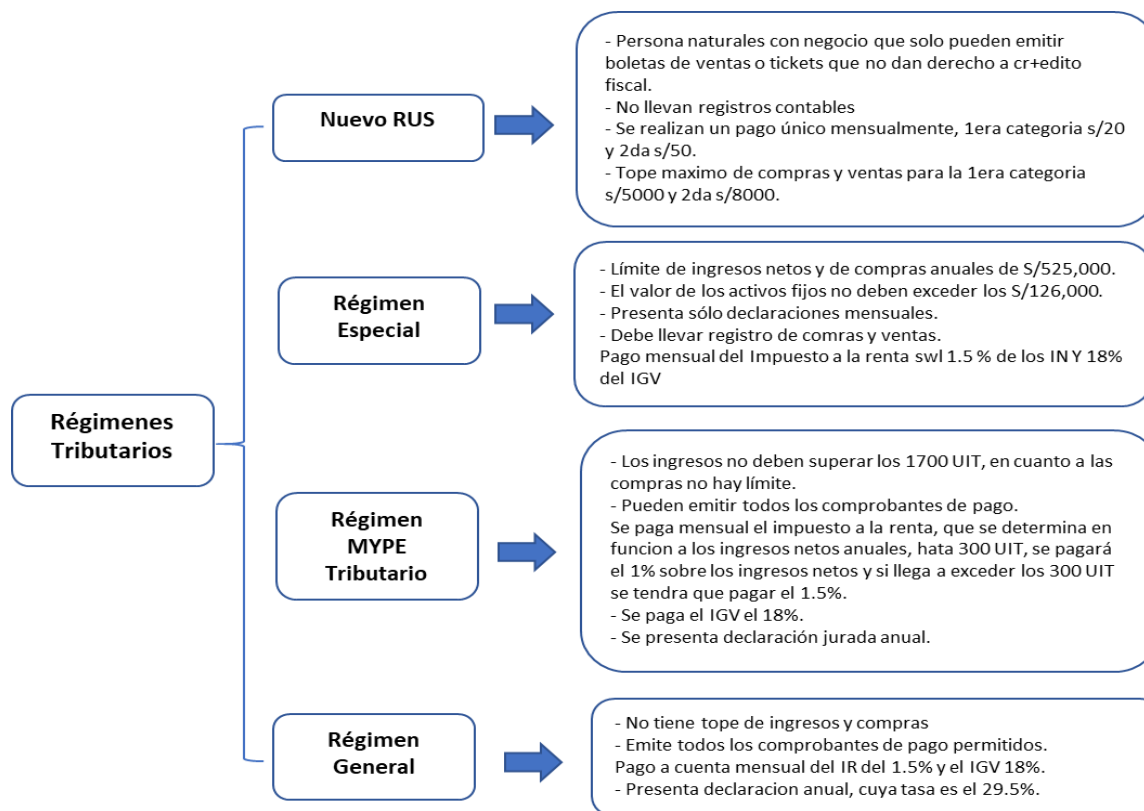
Régimenes Tributarios

Nuevo RUS

- Persona naturales con negocio que solo pueden emitir boletas de ventas o tickets que no dan derecho a cr+edito fiscal.
- No llevan registros contables
- Se realizan un pago único mensualmente, 1era categoria s/20 y 2da s/50.
- Tope maximo de compras y ventas para la 1era categoria s/5000 y 2da s/8000.

Régimen Especial

- Límite de ingresos netos y de compras anuales de S/525,000.
- El valor de los activos fijos no deben exceder los S/126,000.
- Presenta sólo declaraciones mensuales.
- Debe llevar registro de comras y ventas.
Pago mensual del Impuesto a la renta swl 1.5 % de los IN Y 18% del IGV

Régimen MYPE Tributario

- Los ingresos no deben superar los 1700 UIT, en cuanto a las compras no hay límite.
- Pueden emitir todos los comprobantes de pago.
Se paga mensual el impuesto a la renta, que se determina en funcion a los ingresos netos anuales, hata 300 UIT, se pagará el 1% sobre los ingresos netos y si llega a exceder los 300 UIT se tendra que pagar el 1.5%.
- Se paga el IGV el 18%.
- Se presenta declaración jurada anual.

Régimen General

- No tiene tope de ingresos y compras
- Emite todos los comprobantes de pago permitidos.
Pago a cuenta mensual del IR del 1.5% y el IGV 18%.
- Presenta declaracion anual, cuya tasa es el 29.5%.